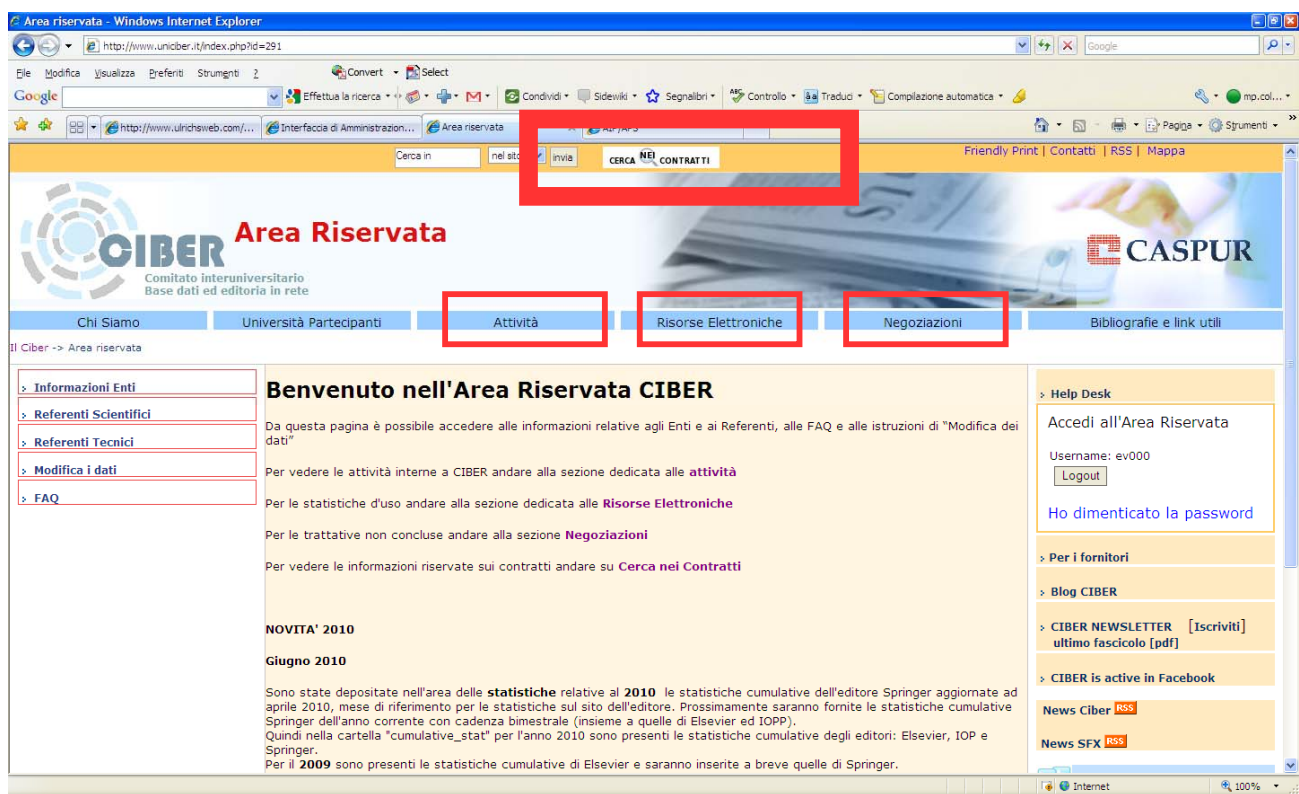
Area riservata - Windows Internet Explorer

http://www.uniciber.it/index.php?id=291

Google

File Modifica Visualizza Preferiti Strumenti ?

Convert Select

Google Effettua la ricerca Condividi Sidewiki Segnalibri Controllo Traduci Compilazione automatica mp.col...

http://www.ulrichsweb.com/... Interfaccia di Amministrazion... Area riservata AIP/APS

Pagina Strumenti

Cerca in nel sito invia CERCA NEI CONTRATTI

Friendly Print | Contatti | RSS | Mappa

CIBER Comitato interuniversitario Base dati ed editoria in rete

Area Riservata

CASPUR

Chi Siamo | Università Partecipanti | Attività | Risorse Elettroniche | Negoziazioni | Bibliografie e link utili

Il Ciber -> Area riservata

Informazioni Enti
Referenti Scientifici
Referenti Tecnici
Modifica i dati
FAQ

Benvenuto nell'Area Riservata CIBER

Da questa pagina è possibile accedere alle informazioni relative agli Enti e ai Referenti, alle FAQ e alle istruzioni di "Modifica dei dati"

Per vedere le attività interne a CIBER andare alla sezione dedicata alle attività

Per le statistiche d'uso andare alla sezione dedicata alle Risorse Elettroniche

Per le trattative non concluse andare alla sezione Negoziazioni

Per vedere le informazioni riservate sui contratti andare su Cerca nei Contratti

NOVITA' 2010

Giugno 2010

Sono state depositate nell'area delle statistiche relative al 2010 le statistiche cumulative dell'editore Springer aggiornate ad aprile 2010, mese di riferimento per le statistiche sul sito dell'editore. Prossimamente saranno fornite le statistiche cumulative Springer dell'anno corrente con cadenza bimestrale (insieme a quelle di Elsevier ed IOPP).
Quindi nella cartella "cumulative_stat" per l'anno 2010 sono presenti le statistiche cumulative degli editori: Elsevier, IOP e Springer.
Per il 2009 sono presenti le statistiche cumulative di Elsevier e saranno inserite a breve quelle di Springer.

Help Desk

Accedi all'Area Riservata

Username: ev000
Logout

Ho dimenticato la password

Per i fornitori

Blog CIBER

CIBER NEWSLETTER [Iscriviti]
ultimo fascicolo [pdf]

CIBER is active in Facebook

News Ciber RSS

News SFX RSS

Internet 100%